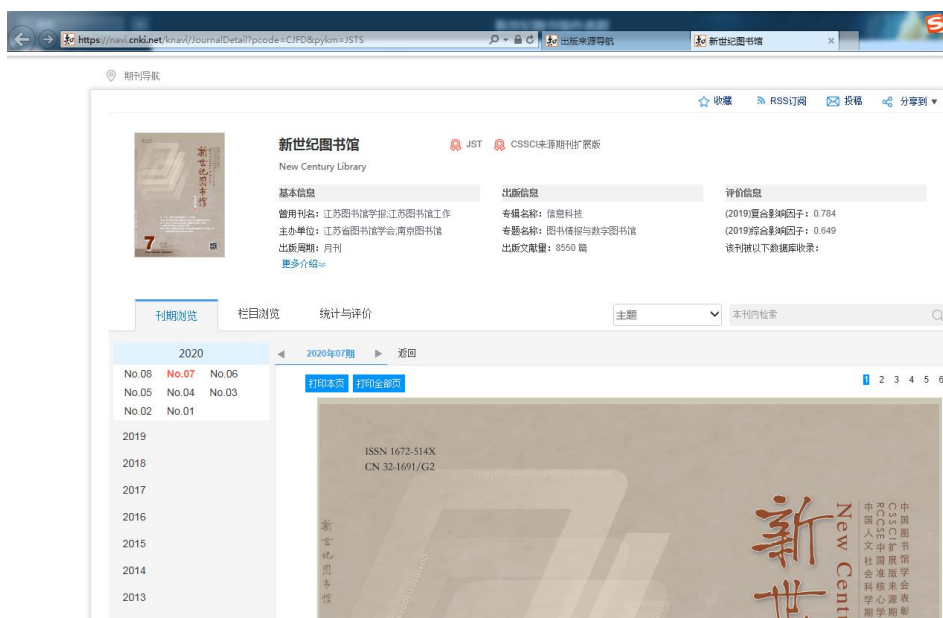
https://navi.cnki.net/knavi/JournalDetail?pcode=CJFD&pykm=JSTS

出版来源导航

新世纪图书馆

期刊导航

收藏　RSS订阅　投稿　分享到

新世纪图书馆

New Century Library

JST　CSSCI来源期刊扩展版

基本信息

曾用刊名：江苏图书馆学报;江苏图书馆工作

主办单位：江苏省图书馆学会;南京图书馆

出版周期：月刊

更多介绍

出版信息

专辑名称：信息科技

专题名称：图书情报与数字图书馆

出版文献量：8550 篇

评价信息

(2019)复合影响因子：0.784

(2019)综合影响因子：0.649

该刊被以下数据库收录：

刊期浏览　栏目浏览　统计与评价

主题　本刊内检索

2020

No.08 No.07 No.06

No.05 No.04 No.03

No.02 No.01

2019

2018

2017

2016

2015

2014

2013

2020年07期　返回

打印本页　打印全部页

1 2 3 4 5 6

ISSN 1672-514X

CN 32-1691/G2

新世纪图书馆

新

New Cent

中国人文社会科学核心期刊

CSSCI扩展版来源期刊

RCCSE中国准学术期刊

中国图书馆学会会刊表彰

7

新世纪图书馆